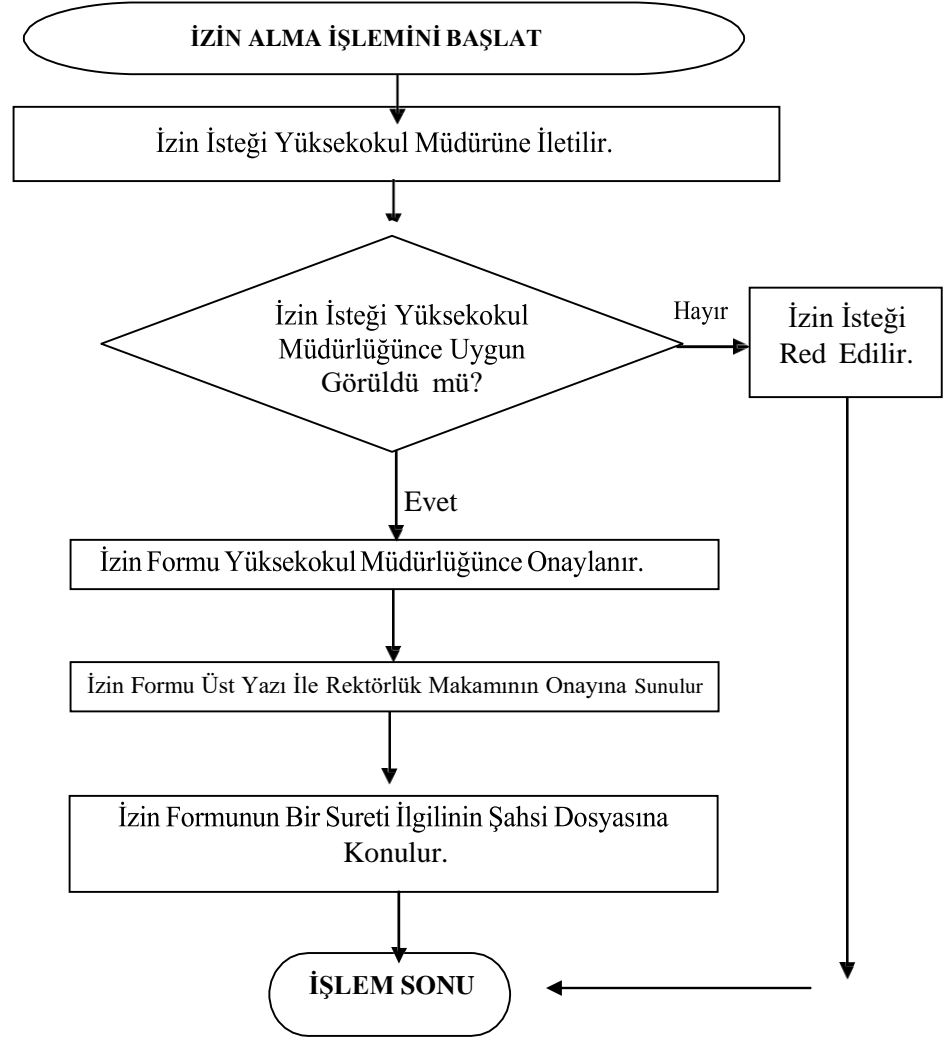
İZİN ALMA İŞLEMİNİ BAŞLAT

İzin İsteği Yüksekokul Müdürüne İletilir.

İzin İsteği Yüksekokul Müdürlüğünce Uygun Görüldü mü?

Hayır

İzin İsteği Red Edilir.

Evet

İzin Formu Yüksekokul Müdürlüğünce Onaylanır.

İzin Formu Üst Yazı İle Rektörlük Makamının Onayına Sunulur

İzin Formunun Bir Sureti İlgilinin Şahsi Dosyasına Konulur.

İŞLEM SONU